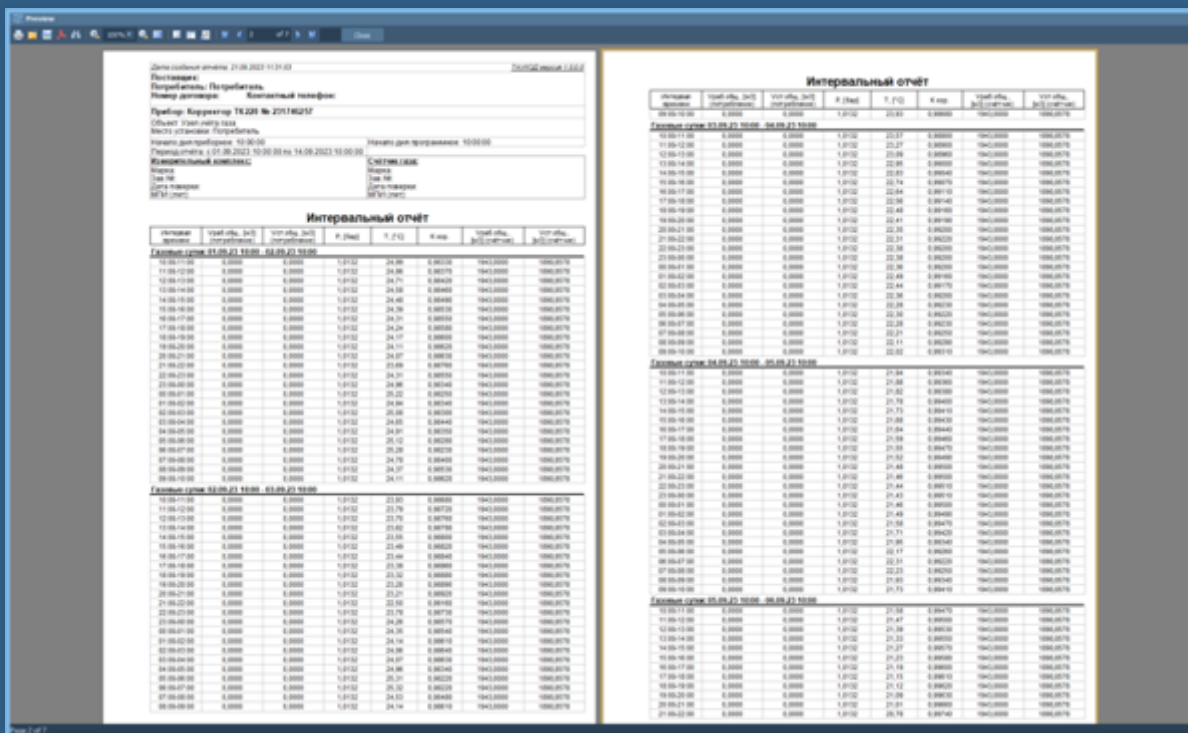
Preview

Close

Дата создания отчёта: 21.09.2023 11:31:03

Поставщик:
Потребитель: Потребитель
Номер договора: Контактный телефон:

Прибор: Корректор ТК220 № 231746257

Объект: Узел учёта газа
Место установки: Потребитель

Начало дня приборное: 10:00:00
Начало дня программное: 10:00:00
Период отчёта: с 01.09.2023 10:00:00 по 14.09.2023 10:00:00

Измерительный комплекс:
Марка
Зав №
Дата поверки
МПИ (лет)

Счетчик газа:
Марка
Зав №
Дата поверки
МПИ (лет)

Интервальный отчёт

| Интервал времени | Vраб общ. [м3] (потребление) | Vст общ. [м3] (потребление) | P, [бар] | T, [°C] | K кор. | Vраб общ. [м3] (счётчик) | Vст общ. [м3] (счётчик) |
|---|---|---|---|---|---|---|---|

Газовые сутки: 01.09.23 10:00 - 02.09.23 10:00

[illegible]

Газовые сутки: 02.09.23 10:00 - 03.09.23 10:00

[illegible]

Интервальный отчёт

| Интервал времени | Vраб общ. [м3] (потребление) | Vст общ. [м3] (потребление) | P, [бар] | T, [°C] | K кор. | Vраб общ. [м3] (счётчик) | Vст общ. [м3] (счётчик) |
|---|---|---|---|---|---|---|---|

Газовые сутки: 03.09.23 10:00 - 04.09.23 10:00

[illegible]

Газовые сутки: 04.09.23 10:00 - 05.09.23 10:00

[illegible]

Газовые сутки: 05.09.23 10:00 - 06.09.23 10:00

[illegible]

Page 2 of 7